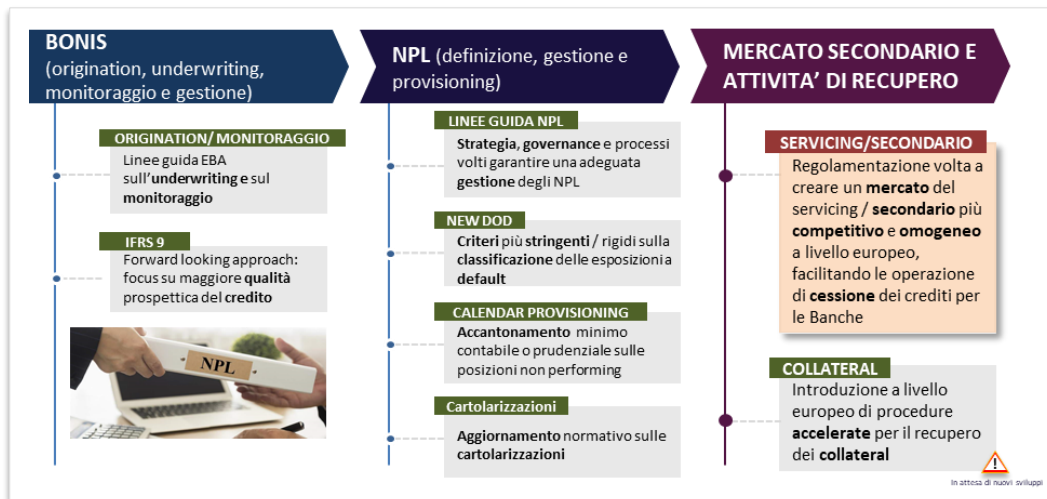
BONIS (origination, underwriting, monitoraggio e gestione)

ORIGINATION/ MONITORAGGIO

Linee guida EBA sull'underwriting e sul monitoraggio

IFRS 9

Forward looking approach: focus su maggiore qualità prospettica del credito

NPL

NPL (definizione, gestione e provisioning)

LINEE GUIDA NPL

Strategia, governance e processi volti garantire una adeguata gestione degli NPL

NEW DOD

Criteri più stringenti / rigidi sulla classificazione delle esposizioni a default

CALENDAR PROVISIONING

Accantonamento minimo contabile o prudenziale sulle posizioni non performing

Cartolarizzazioni

Aggiornamento normativo sulle cartolarizzazioni

MERCATO SECONDARIO E ATTIVITA' DI RECUPERO

SERVICING/SECONDARIO

Regolamentazione volta a creare un mercato del servicing / secondario più competitivo e omogeneo a livello europeo, facilitando le operazione di cessione dei crediti per le Banche

COLLATERAL

Introduzione a livello europeo di procedure accelerate per il recupero dei collateral

In attesa di nuovi sviluppi